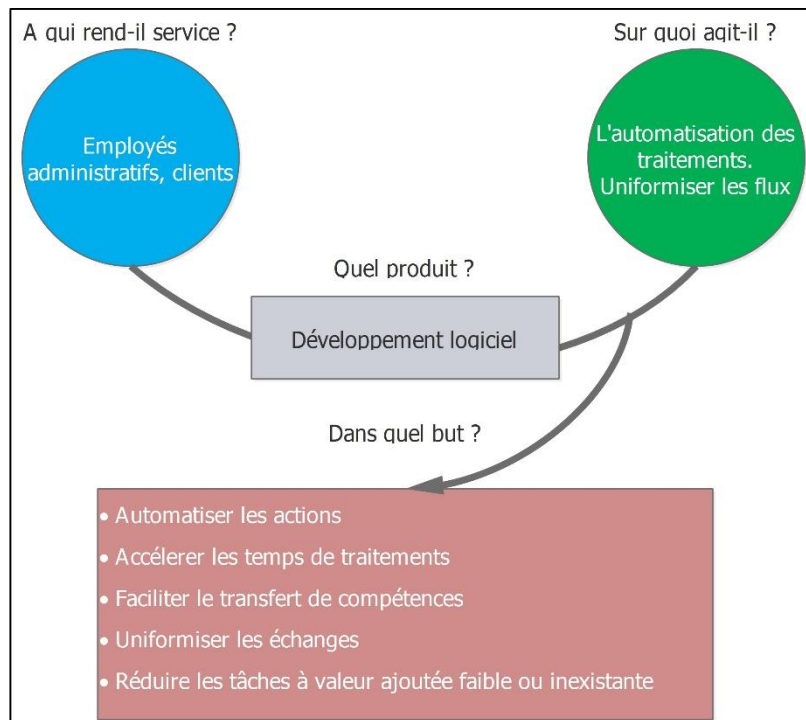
A qui rend-il service ?

Sur quoi agit-il ?

Employés administratifs, clients

L'automatisation des traitements. Uniformiser les flux

Quel produit ?

Développement logiciel

Dans quel but ?

• Automatiser les actions
• Accélerer les temps de traitements
• Faciliter le transfert de compétences
• Uniformiser les échanges
• Réduire les tâches à valeur ajoutée faible ou inexistante